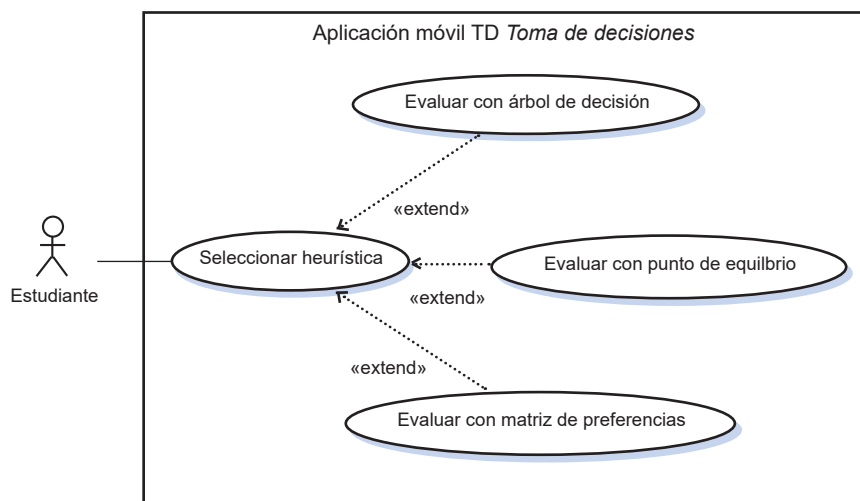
Aplicación móvil TD *Toma de decisiones*

Evaluar con árbol de decisión

«extend»

Estudiante

Seleccionar heurística

Evaluar con punto de equilbrio

«extend»

«extend»

Evaluar con matriz de preferencias